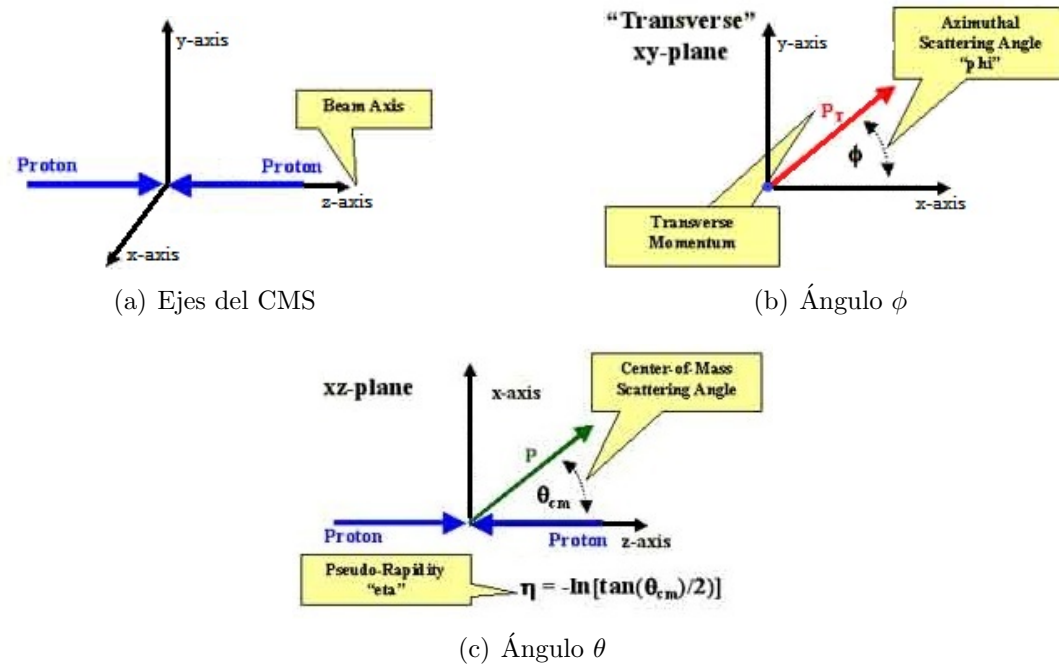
y-axis

Beam Axis

Proton

Proton

z-axis

x-axis

(a) Ejes del CMS

"Transverse" xy-plane

y-axis

Azimuthal Scattering Angle "phi"

$P_T$

$\phi$

x-axis

Transverse Momentum

(b) Ángulo $\phi$

xz-plane

x-axis

Center-of-Mass Scattering Angle

P

$\theta_{cm}$

Proton

Proton z-axis

Pseudo-Rapidity "eta"

$\eta = -\ln[\tan(\theta_{cm})/2)]$

(c) Ángulo $\theta$